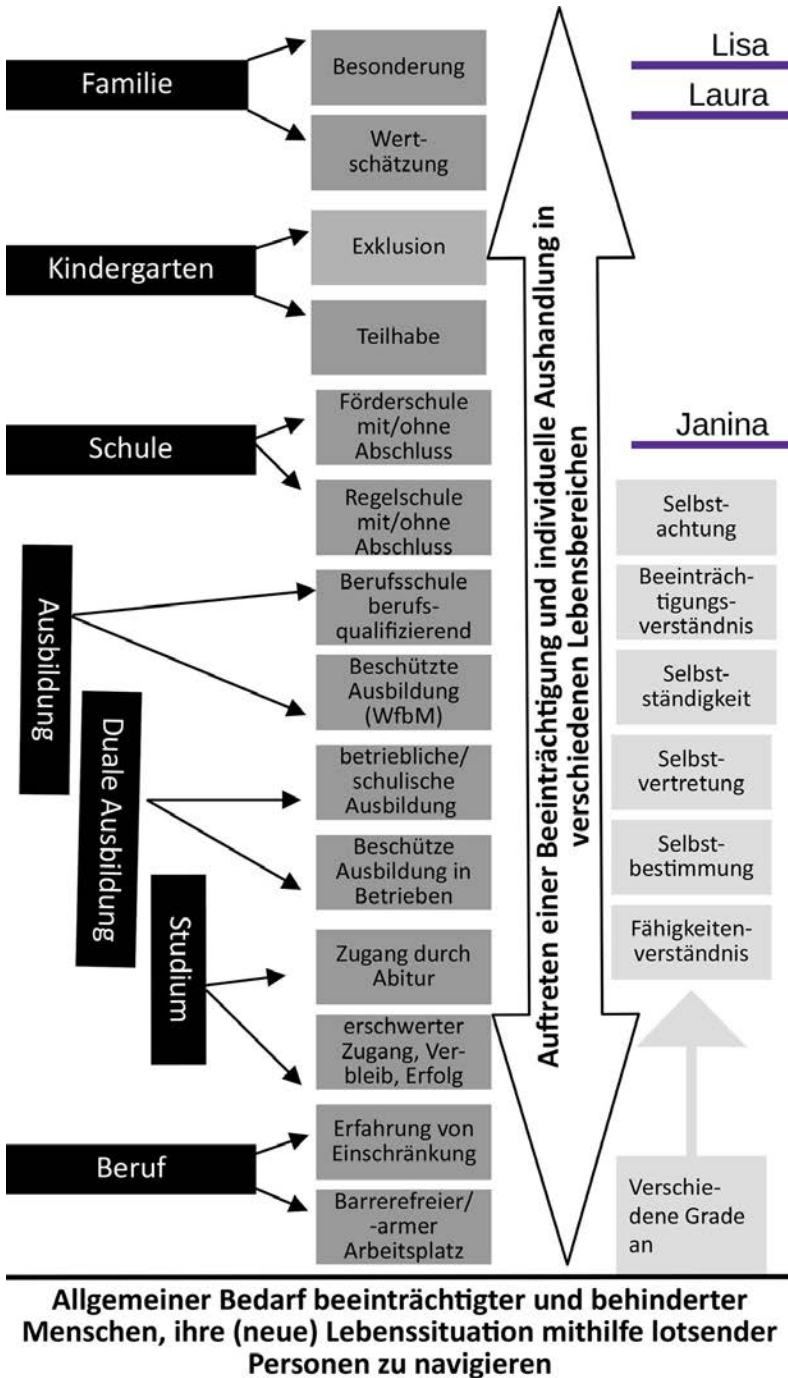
Familie

Besonderung

Wertschätzung

Kindergarten

Exklusion

Teilhabe

Schule

Förderschule mit/ohne Abschluss

Regelschule mit/ohne Abschluss

Ausbildung

Berufsschule berufsqualifizierend

Beschützte Ausbildung (WfbM)

Duale Ausbildung

betriebliche/ schulische Ausbildung

Beschütze Ausbildung in Betrieben

Studium

Zugang durch Abitur

erschwerter Zugang, Verbleib, Erfolg

Beruf

Erfahrung von Einschränkung

Barrerefreier/ -armer Arbeitsplatz

Auftreten einer Beeinträchtigung und individuelle Aushandlung in verschiedenen Lebensbereichen

Lisa

Laura

Janina

Selbstachtung

Beeinträchtigungsverständnis

Selbstständigkeit

Selbstvertretung

Selbstbestimmung

Fähigkeitenverständnis

Verschiedene Grade an

Allgemeiner Bedarf beeinträchtigter und behinderter Menschen, ihre (neue) Lebenssituation mithilfe lotsender Personen zu navigieren